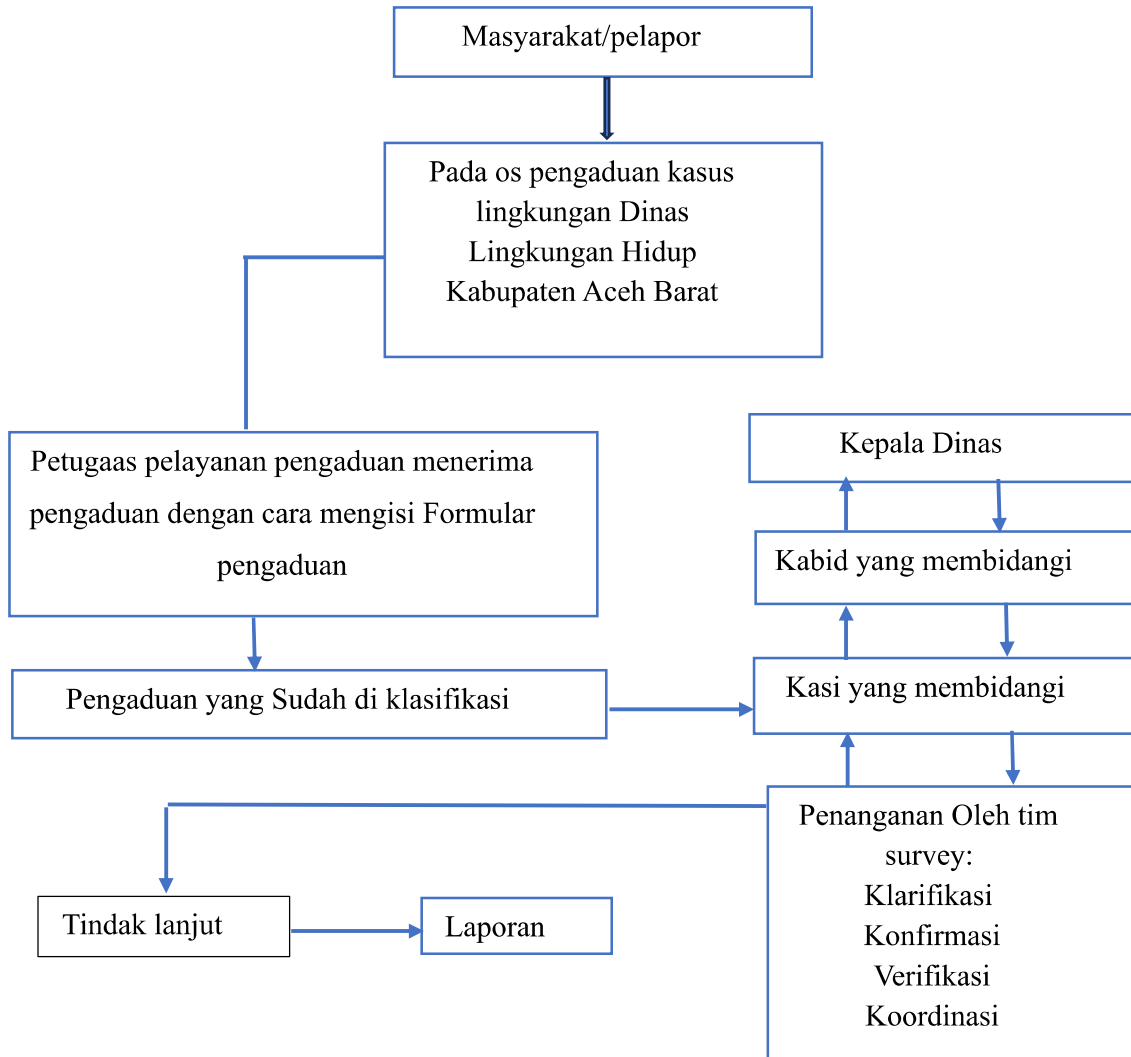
Masyarakat/pelapor

Pada os pengaduan kasus lingkungan Dinas Lingkungan Hidup Kabupaten Aceh Barat

Petugaas pelayanan pengaduan menerima pengaduan dengan cara mengisi Formular pengaduan

Kepala Dinas

Kabid yang membidangi

Pengaduan yang Sudah di klasifikasi

Kasi yang membidangi

Penanganan Oleh tim survey:
Klarifikasi
Konfirmasi
Verifikasi
Koordinasi

Tindak lanjut

Laporan